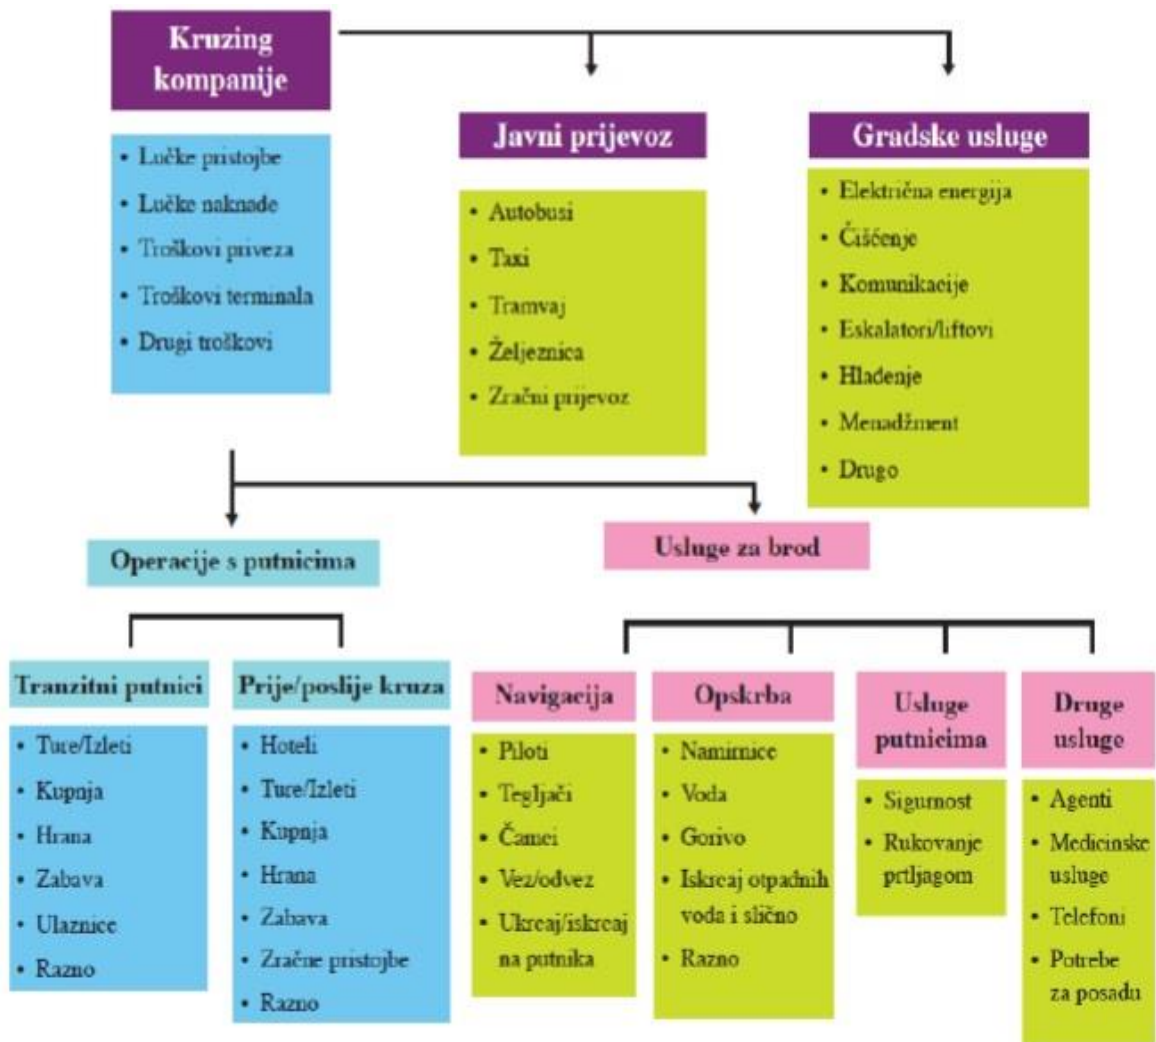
Kruzing kompanije

• Lučke pristojbe
• Lučke naknade
• Troškovi priveza
• Troškovi terminala
• Drugi troškovi

Javni prijevoz

• Autobusi
• Taxi
• Tramvaj
• Željeznica
• Zračni prijevoz

Gradske usluge

• Električna energija
• Čišćenje
• Komunikacije
• Eskalatori/liftovi
• Hlađenje
• Menadžment
• Drugo

Operacije s putnicima

Usluge za brod

Tranzitni putnici

• Ture/Izleti
• Kupnja
• Hrana
• Zabava
• Ulaznice
• Razno

Prije/poslije kruza

• Hoteli
• Ture/Izleti
• Kupnja
• Hrana
• Zabava
• Zračne pristojbe
• Razno

Navigacija

• Piloti
• Tegljači
• Čamci
• Vez/odvez
• Ukrcaj/iskrcaj na putnika

Opskrba

• Namirnice
• Voda
• Gorivo
• Iskrcaj otpadnih voda i slično
• Razno

Usluge putnicima

• Sigurnost
• Rukovanje prtljagom

Druge usluge

• Agenti
• Medicinske usluge
• Telefoni
• Potrebe za posadu